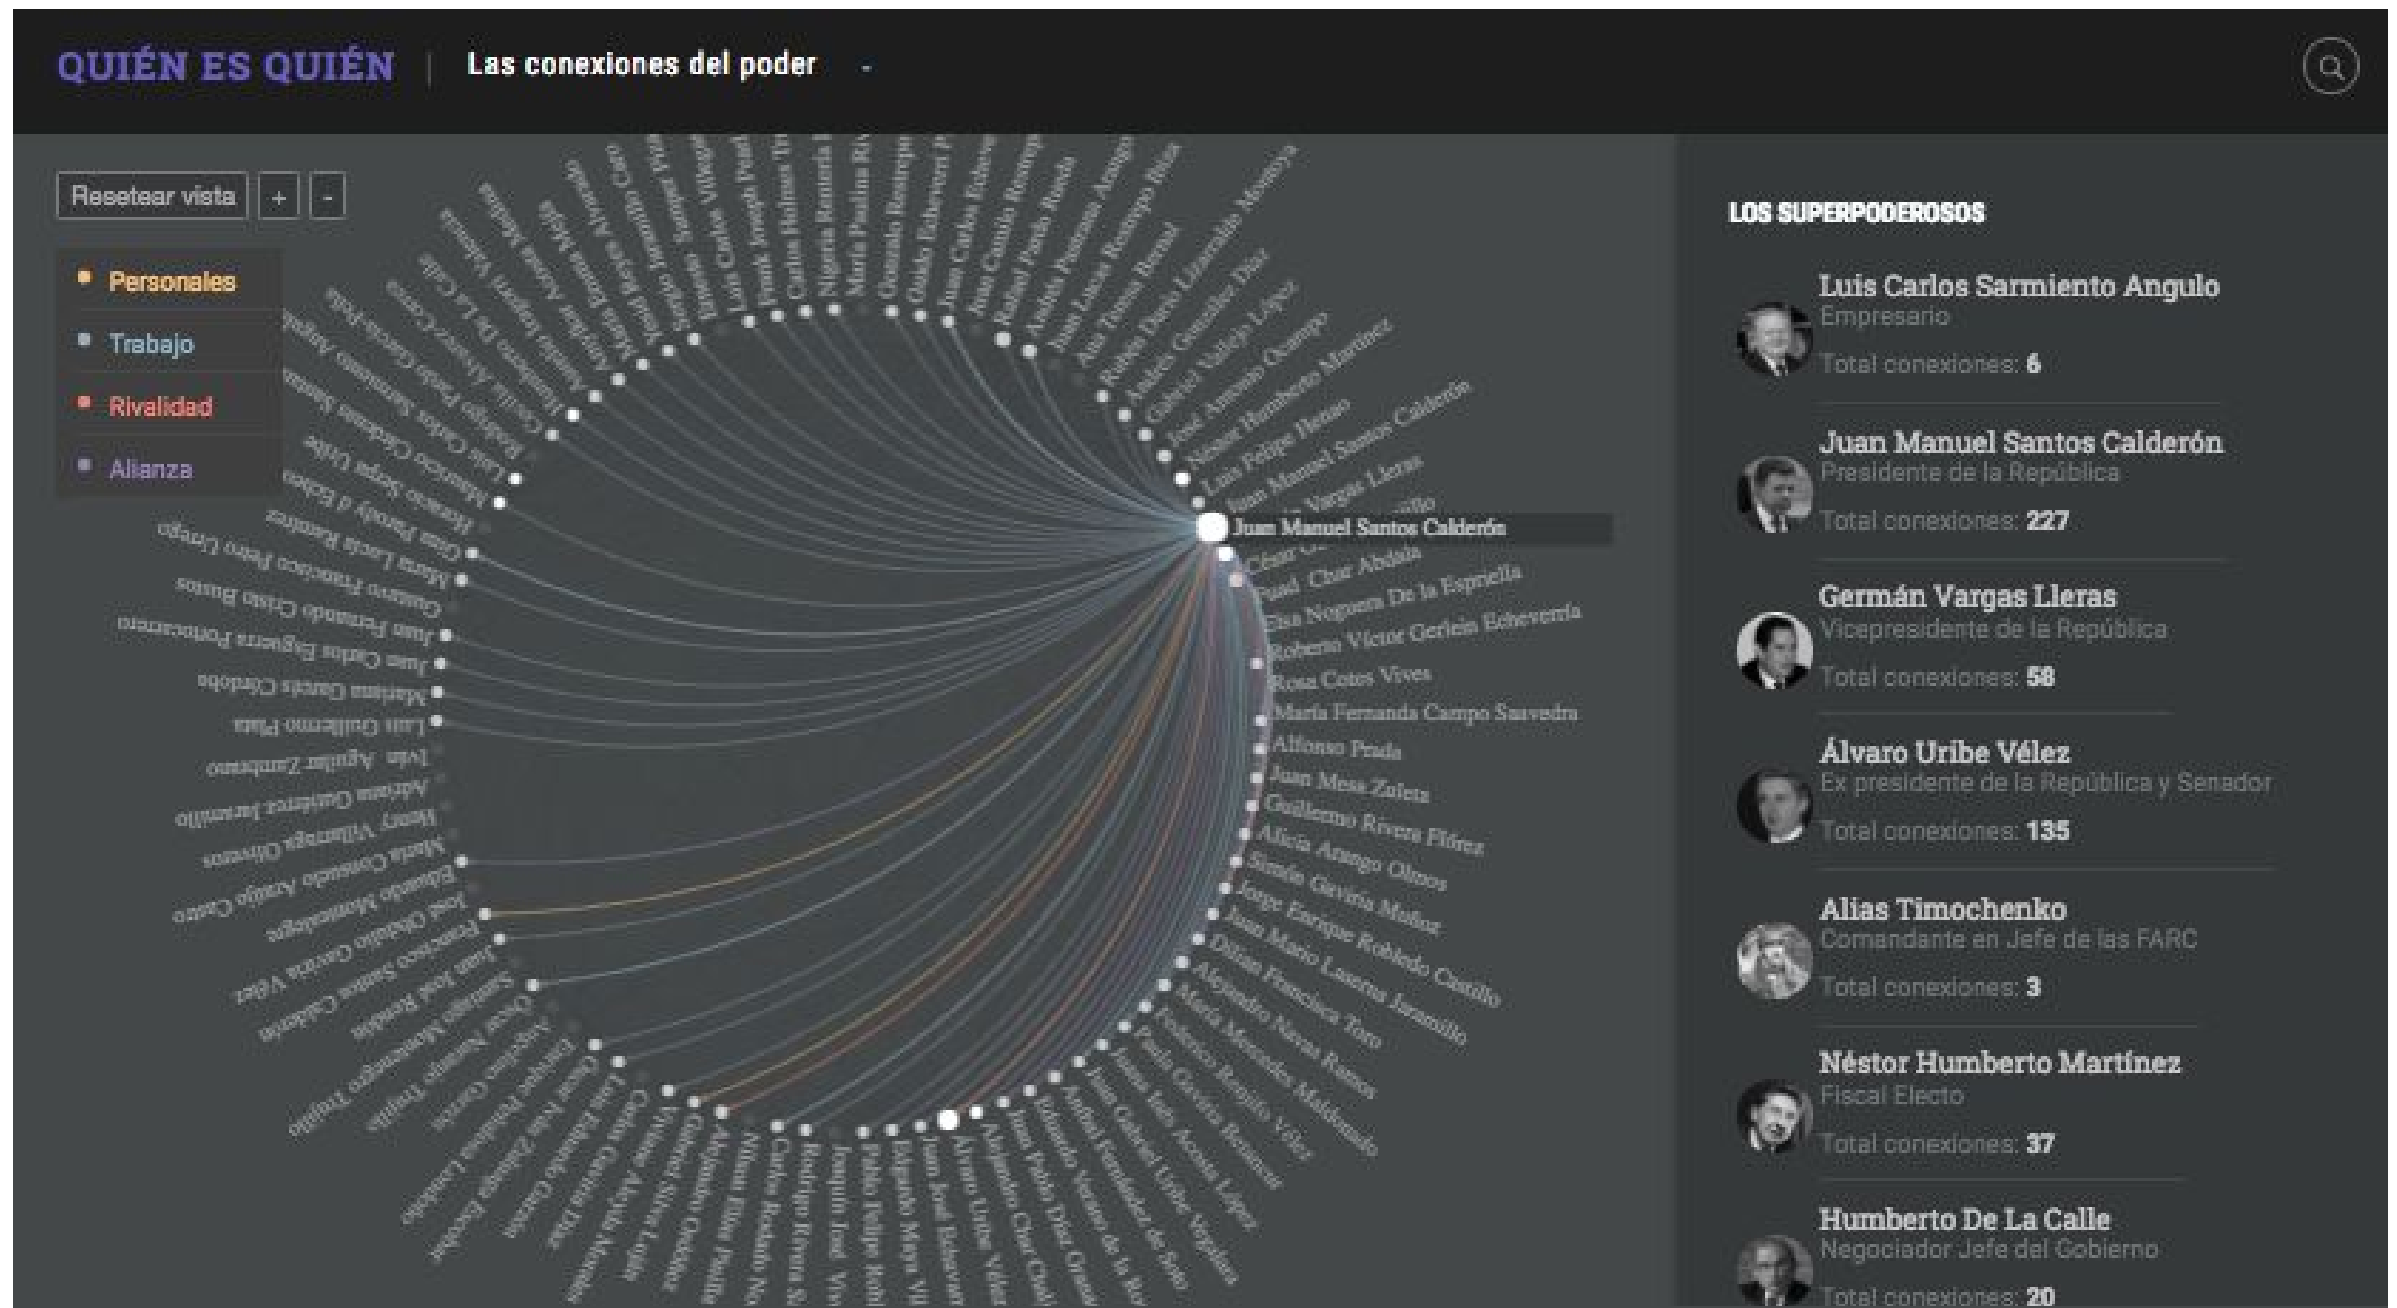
QUIÉN ES QUIÉN | Las conexiones del poder -

Resetear vista + -

Personales
Trabajo
Rivalidad
Alianza

Juan Manuel Santos Calderón

Nigeria Rentería, María Paulina Riveros, Gonzalo Restrepo, Guido Echeverri, Juan Carlos Echeverry, Juan Camilo Restrepo, Rafael Pardo Rueda, Andrés Pastrana Arango, Juan Lucas Restrepo Ibiza, Ana Teresa Bernal, Rubén Darío Lizarralde Montoya, Andrés González Díaz, Gabriel Vallejo López, José Antonio Ocampo, Néstor Humberto Martínez, Luis Felipe Henao, Juan Manuel Santos Calderón, Germán Vargas Lleras, Fuad Char Abdala, Elsa Noguera De la Espriella, Roberto Víctor Gerlein Echeverría, Rosa Cotes Vives, María Fernanda Campo Saavedra, Alfonso Prada, Juan Mesa Zuleta, Guillermo Rivera Flórez, Alicia Arango Olmos, Simón Gaviria Muñoz, Jorge Enrique Robledo Castillo, Juan Mario Laserna Jaramillo, Dilian Francisca Toro, Alejandro Navas Ramos, María Mercedes Maldonado, Federico Renjifo Vélez, Paula Gaviria Betancur, Juana Inés Acosta López, Juan Gabriel Uribe Vegalara, Aníbal Fernández de Soto, Alfonso Vanegas de la Roy, Juan Pablo Díaz Ocampo, Alejandro Char Chaljub, Álvaro Uribe Vélez, Juan José Rendón, Eduardo Maya Villazón, Pablo Felipe Robledo, Joaquín José Vives, Rodrigo Rivera Salazar, Carlos Rodado Noriega, Nilson Elías Pinilla, Alejandro Ordóñez, Gabriel Silva Luján, Vivian Morales, Carlos Gaviria Díaz, Luis Eduardo Garzón, Clara López, Enrique Peñalosa, Angelino Garzón, Óscar Naranjo Trujillo, Santiago Montenegro Trujillo, Juan José Rendón, Francisco Santos Calderón, José Obdulio Gaviria Vélez, Eduardo Montealegre, María Consuelo Araújo Castro, Henry Villarraga Oliveros, Adriana Gutiérrez Jaramillo, Iván Aguilar Zambrano, Luis Guillermo Plata, Mariana Garcés Córdoba, Juan Carlos Esguerra Portocarrero, Juan Fernando Cristo Bustos, Gustavo Francisco Petro Urrego, María Lucía Ramírez, Gina Parody d'Echeona, Horacio Serpa Uribe, Mauricio Cárdenas Santamaría, Luis Carlos Sarmiento Angulo, Rodrigo Pardo García-Peña, Cecilia Álvarez-Correa, Humberto De La Calle, Aurelio Iragorri Valencia, Alejandro Gaviria, María Ángela Holguín, Yesid Reyes Alvarado, Sergio Jaramillo, Tomás Carlos Villegas, Luis Carlos Villegas, Frank Joseph Pearl, Carlos Holmes Trujillo

LOS SUPERPODEROSOS

Luis Carlos Sarmiento Angulo
Empresario
Total conexiones: 6

Juan Manuel Santos Calderón
Presidente de la República
Total conexiones: 227

Germán Vargas Lleras
Vicepresidente de la República
Total conexiones: 58

Álvaro Uribe Vélez
Ex presidente de la República y Senador
Total conexiones: 135

Alias Timochenko
Comandante en Jefe de las FARC
Total conexiones: 3

Néstor Humberto Martínez
Fiscal Electo
Total conexiones: 37

Humberto De La Calle
Negociador Jefe del Gobierno
Total conexiones: 20